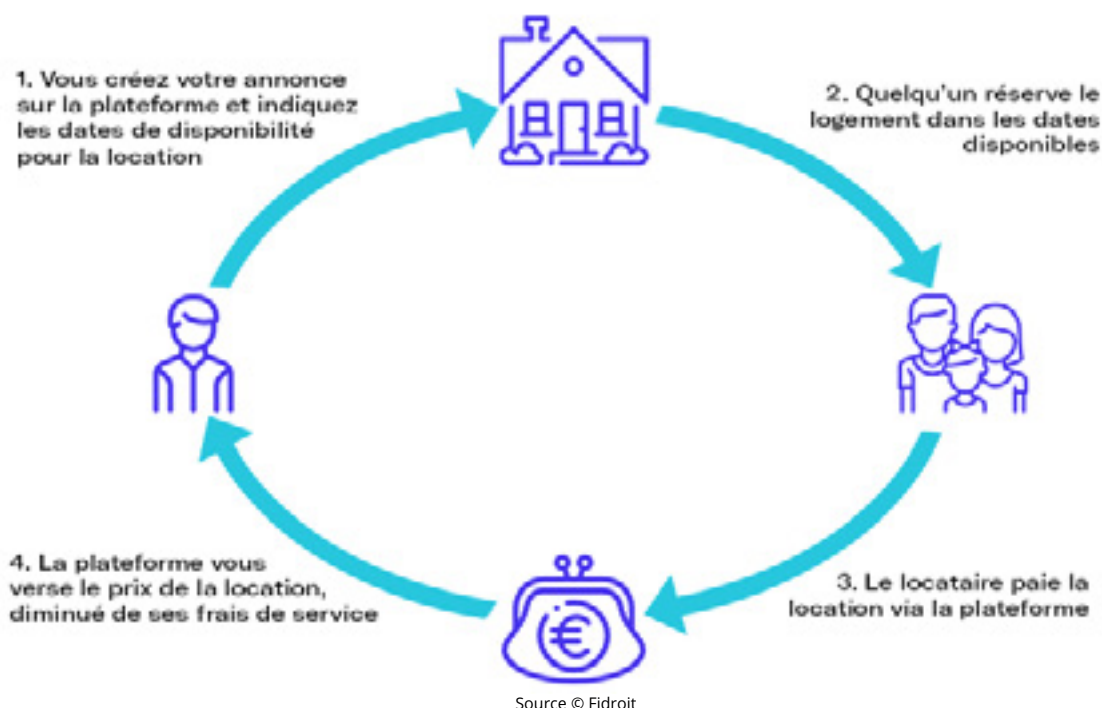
1. Vous créez votre annonce sur la plateforme et indiquez les dates de disponibilité pour la location

2. Quelqu'un réserve le logement dans les dates disponibles

3. Le locataire paie la location via la plateforme

4. La plateforme vous verse le prix de la location, diminué de ses frais de service

€

Source © Fidroit